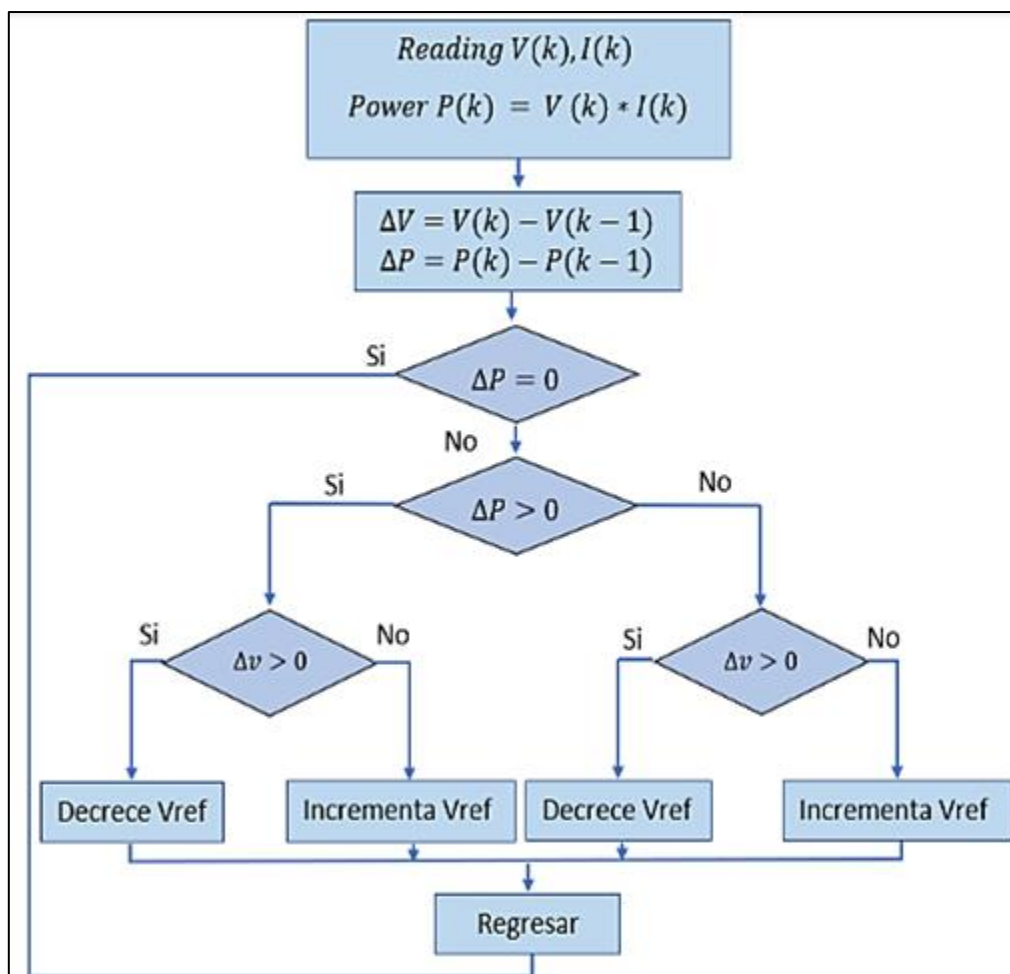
$Reading\ V(k), I(k)$

$Power\ P(k) = V(k) * I(k)$

$\Delta V = V(k) - V(k-1)$
$\Delta P = P(k) - P(k-1)$

Si

$\Delta P = 0$

No

Si

$\Delta P > 0$

No

Si

$\Delta v > 0$

No

Si

$\Delta v > 0$

No

Decrece Vref

Incrementa Vref

Decrece Vref

Incrementa Vref

Regresar